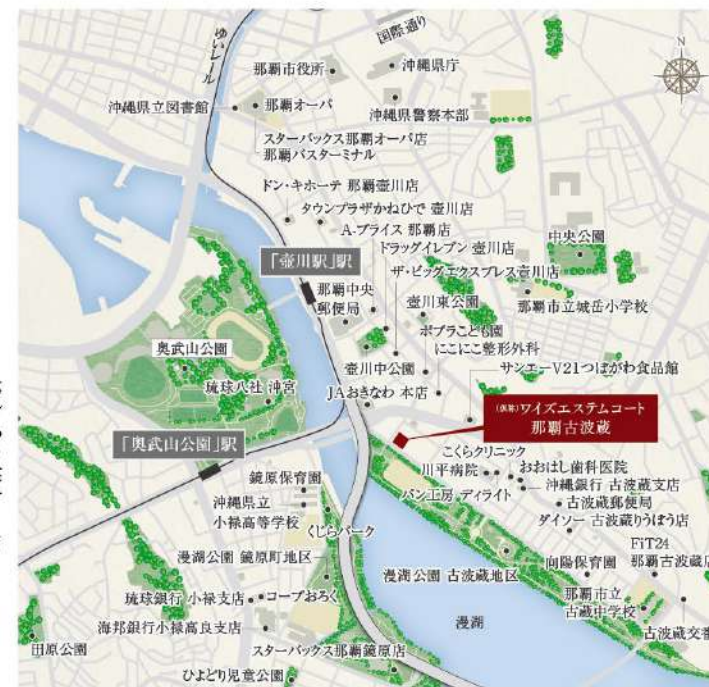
国際通り
ゆいレール
N
那覇市役所
沖縄県庁
沖縄県立図書館
那覇オーパ
沖縄県警察本部
スターバックス那覇オーパ店
那覇バスターミナル
ドン・キホーテ 那覇壺川店
タウンプラザかねひで 壺川店
A-プライス 那覇店
ドラッグイレブン 壺川店
中央公園
「壺川駅」駅
ザ・ビッグエクスプレス壺川店
那覇中央郵便局
壺川東公園
那覇市立城岳小学校
奥武山公園
ポプラこども園
にこにこ整形外科
琉球八社 沖宮
壺川中公園
サンエーV21つばがわ食品館
JAおきなわ 本店
(仮称)ワイズエステムコート 那覇古波蔵
「奥武山公園」駅
こくらクリニック
川平病院
おおはし歯科医院
沖縄銀行 古波蔵支店
鏡原保育園
パン工房 ディライト
古波蔵郵便局
沖縄県立小禄高等学校
ダイソー 古波蔵りうぼう店
くじらパーク
FiT24 那覇古波蔵
漫湖公園 鏡原町地区
向陽保育園
漫湖公園 古波蔵地区
琉球銀行 小禄支店
コープおろく
那覇市立古蔵中学校
海邦銀行小禄高良支店
漫湖
古波蔵文
田原公園
スターバックス那覇鏡原店
ひよどり児童公園